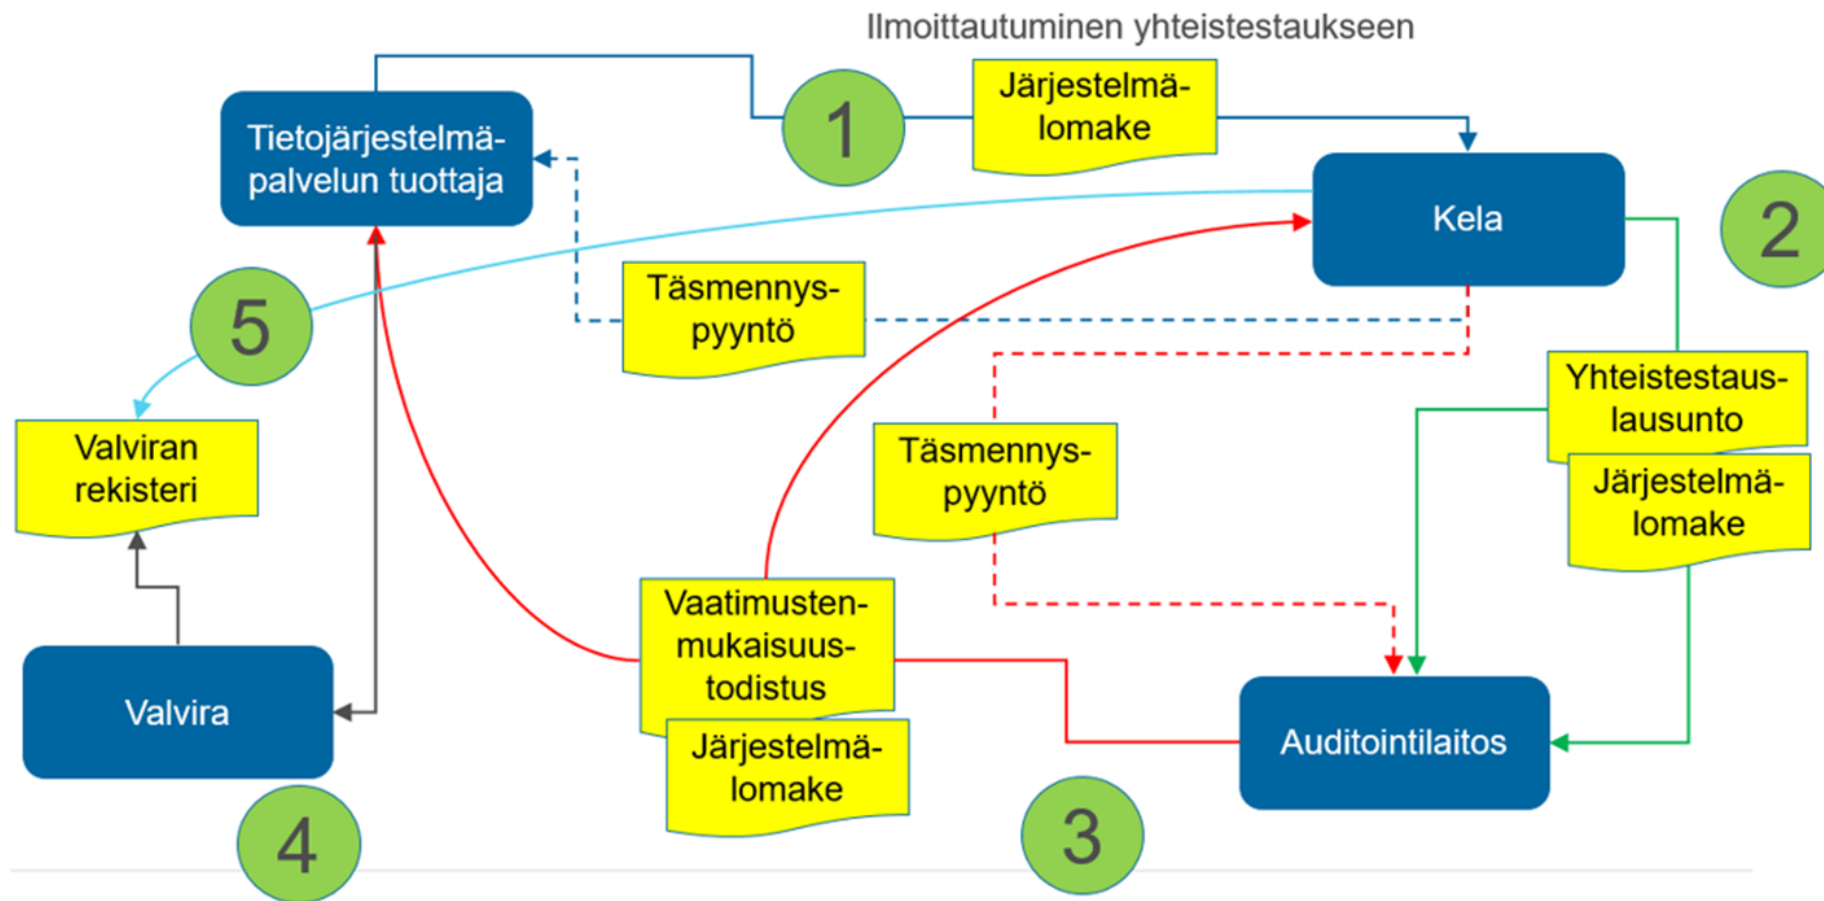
Ilmoittautuminen yhteistestaukseen

Tietojärjestelmäpalvelun tuottaja

1

Järjestelmälomake

Kela

2

5

Täsmennyspyyntö

Yhteistestauslausunto

Järjestelmälomake

Valviran rekisteri

Täsmennyspyyntö

Vaatimustenmukaisuustodistus

Järjestelmälomake

Valvira

Auditointilaitos

4

3